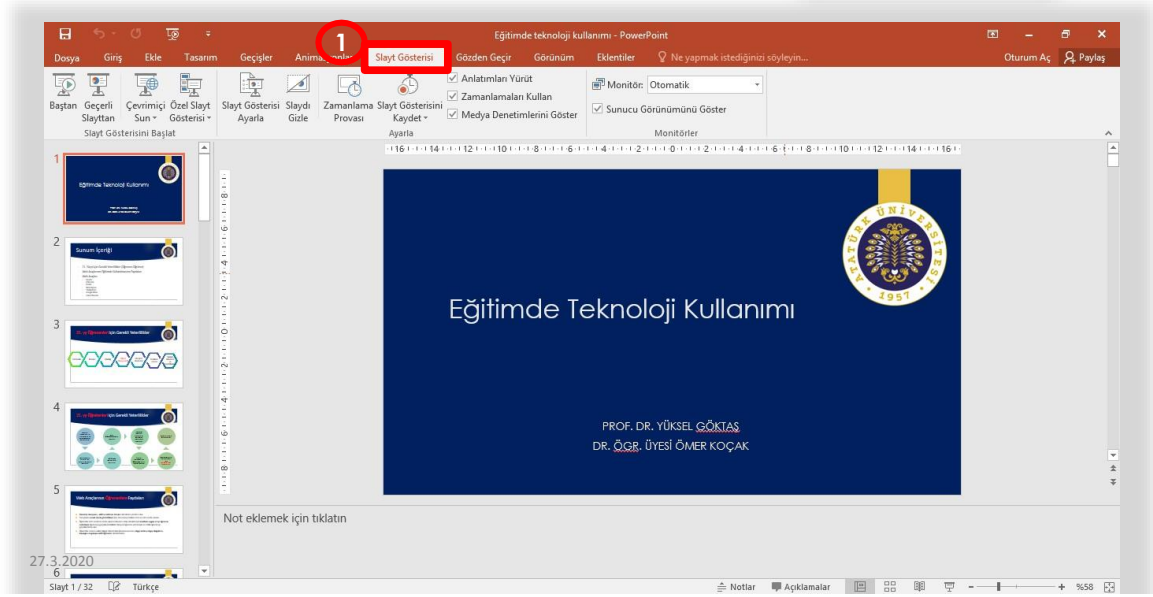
Eğitimde teknoloji kullanımı - PowerPoint

Dosya Giriş Ekle Tasarım Geçişler Anima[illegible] 1 Slayt Gösterisi Gözden Geçir Görünüm Eklentiler Ne yapmak istediğinizi söyleyin... Oturum Aç Paylaş

Baştan Geçerli Slayttan Çevrimiçi Sun Özel Slayt Gösterisi Slayt Gösterisini Başlat
Slayt Gösterisi Ayarla Slaydı Gizle Zamanlama Provası Slayt Gösterisini Kaydet Anlatımları Yürüt Zamanlamaları Kullan Medya Denetimlerini Göster Ayarla
Monitör: Otomatik Sunucu Görünümünü Göster Monitörler

1
Eğitimde Teknoloji Kullanımı
2
Sunum İçeriği
3
21. yy Öğrencileri için Gerekli Yeterlilikler
4
21. yy Öğrencileri için Gerekli Yeterlilikler
5
Web Araçlarının Öğrenciler Faydaları
6

Eğitimde Teknoloji Kullanımı

ATATÜRK ÜNİVERSİTESİ 1957

PROF. DR. YÜKSEL GÖKTAŞ
DR. ÖĞR. ÜYESİ ÖMER KOÇAK

Not eklemek için tıklatın

27.3.2020

Slayt 1 / 32 Türkçe Notlar Açıklamalar %58